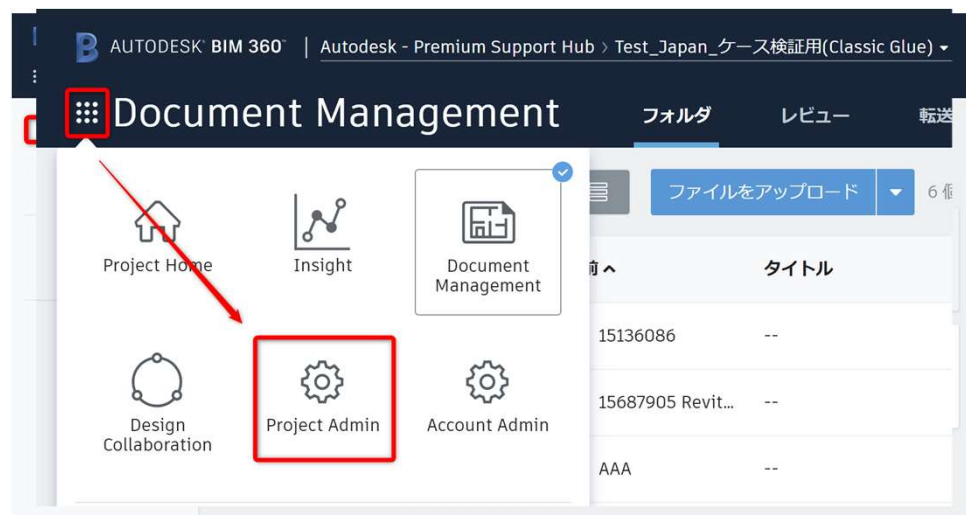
AUTODESK BIM 360 | Autodesk - Premium Support Hub > Test_Japan_ケース検証用(Classic Glue)

Document Management

フォルダ レビュー 転送

ファイルをアップロード 6 個

Project Home

Insight

Document Management

Design Collaboration

Project Admin

Account Admin

前 ^ タイトル

15136086 --

15687905 Revit... --

AAA --